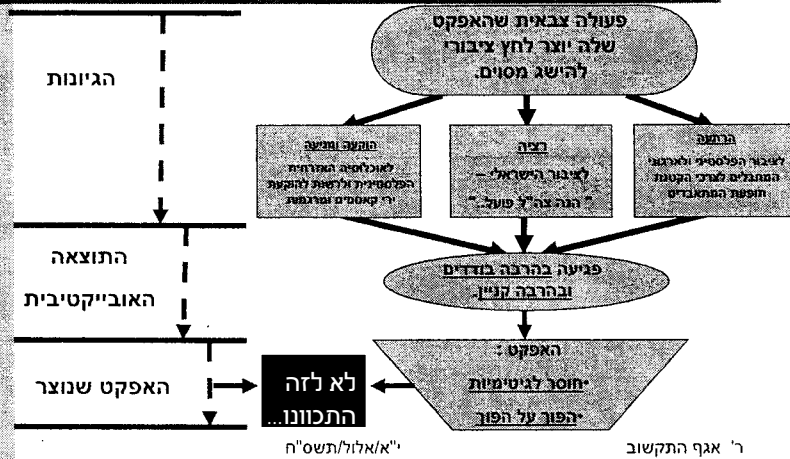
פעולה צבאית שהאפקט שלה יוצר לחץ ציבורי להשג מסוים.

הגיונות

הרתעה
לציבור הפלסטיני ולארגוני המתנגדים לערכי הקטנה חופשת המתאבדים

רציה
לציבור הישראלי – "הנה צה"ל פועל.."

הוקעה ומניעה
לאוכלוסיה האזרחית הפלסטינית ולרשות להוקעת ירי קאסמים ומרגמות

התוצאה האובייקטיבית

פגיעה בהרבה בודדים ובהרבה קניין.

האפקט:
יחוסר לגיטימיות
יהפוך על הפוך

האפקט שנוצר

לא לזה התכוונו...

ר' אגף התקשוב

י"א/אלול/תשס"ח